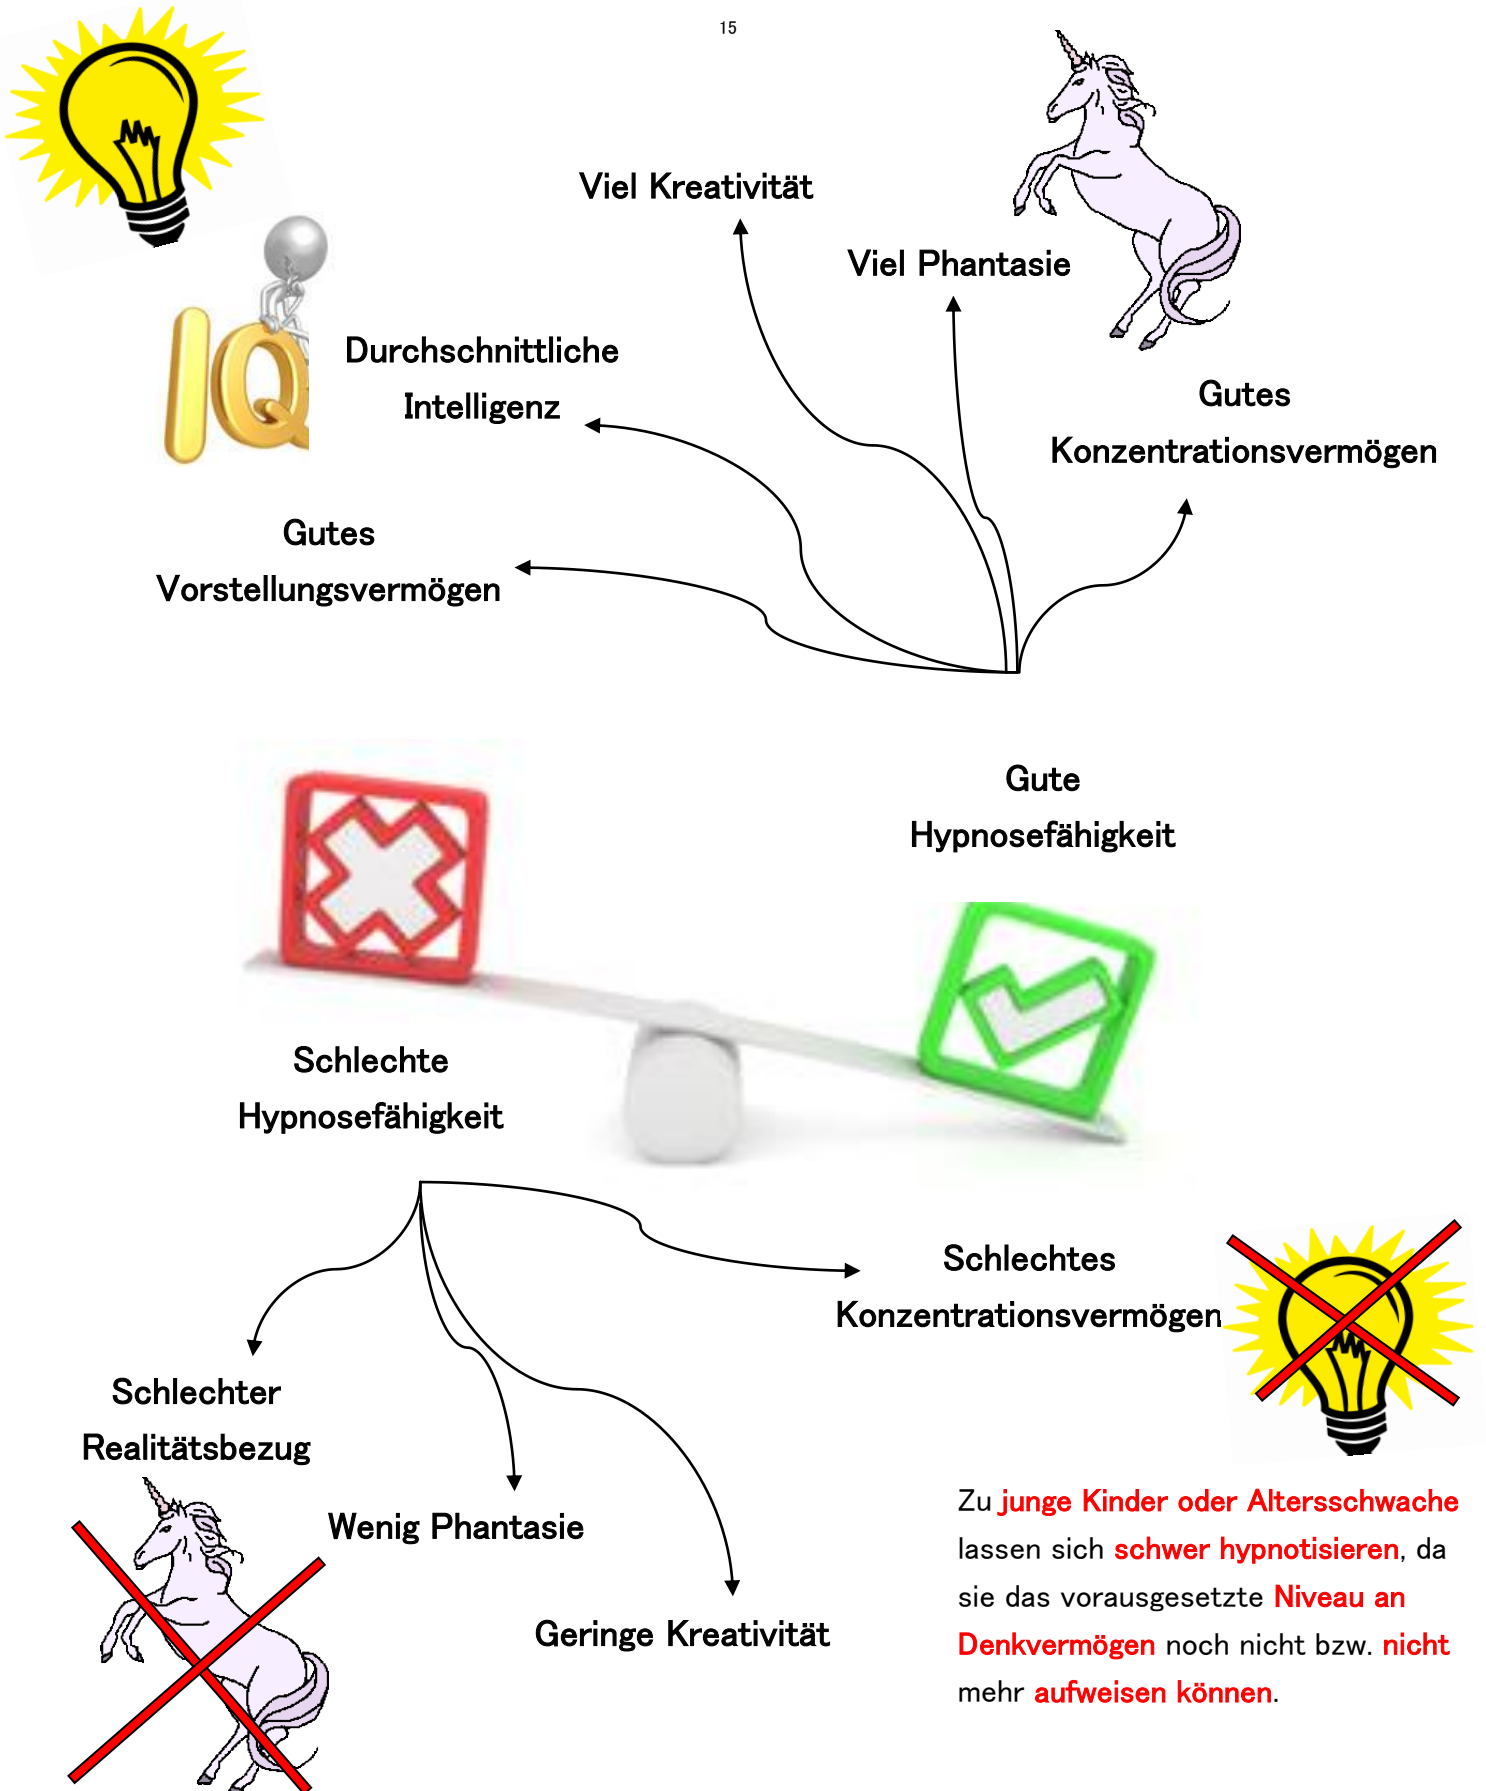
15

IQ

Viel Kreativität

Viel Phantasie

Durchschnittliche Intelligenz

Gutes Konzentrationsvermögen

Gutes Vorstellungsvermögen

Gute Hypnosefähigkeit

Schlechte Hypnosefähigkeit

Schlechtes Konzentrationsvermögen

Schlechter Realitätsbezug

Wenig Phantasie

Geringe Kreativität

Zu junge Kinder oder Altersschwache lassen sich schwer hypnotisieren, da sie das vorausgesetzte Niveau an Denkvermögen noch nicht bzw. nicht mehr aufweisen können.